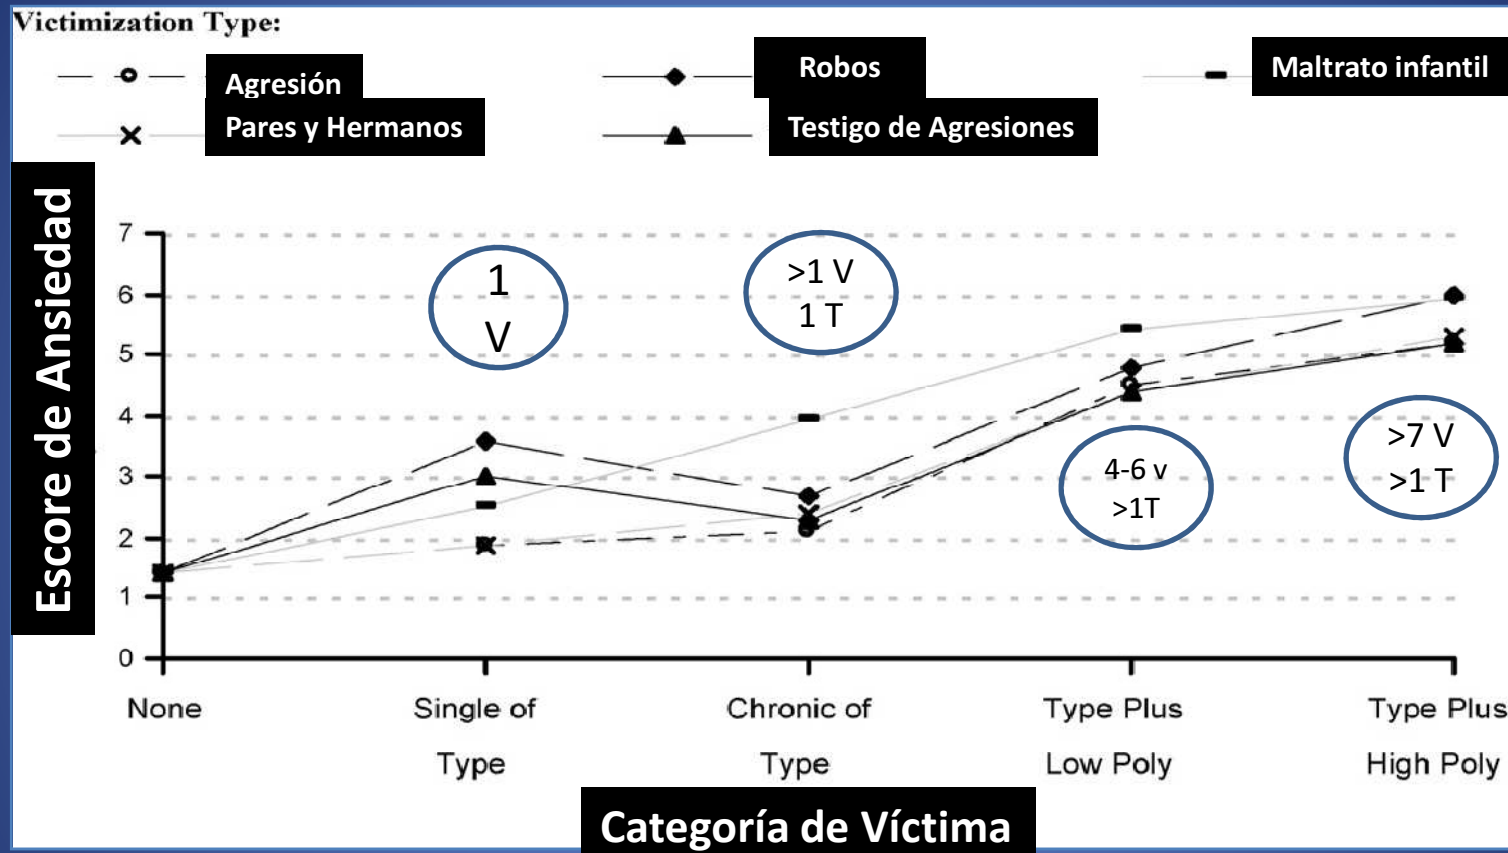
Victimization Type:

Agresión

Robos

Maltrato infantil

Pares y Hermanos

Testigo de Agresiones

Escore de Ansiedad

7
6
5
4
3
2
1
0

1 V

>1 V 1 T

4-6 v >1T

>7 V >1 T

None

Single of Type

Chronic of Type

Type Plus Low Poly

Type Plus High Poly

Categoría de Víctima